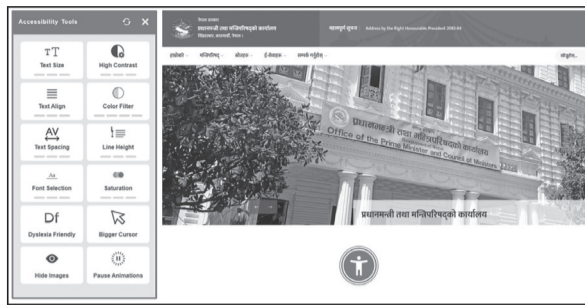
Accessibility Tools

Text Size
High Contrast
Text Align
Color Filter
Text Spacing
Line Height
Font Selection
Saturation
Dyslexia Friendly
Bigger Cursor
Hide Images
Pause Animations

नेपाल सरकार
प्रधानमन्त्री तथा मन्त्रिपरिषद्को कार्यालय
सिंहदरबार, काठमाडौं, नेपाल।

महत्वपूर्ण सूचना : Address by the Right Honourable President 2080-84

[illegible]

प्रधानमन्त्री तथा मन्त्रिपरिषद्को कार्यालय
Office of the Prime Minister and Council of Ministers

प्रधानमन्त्री तथा मन्त्रिपरिषद्को कार्यालय